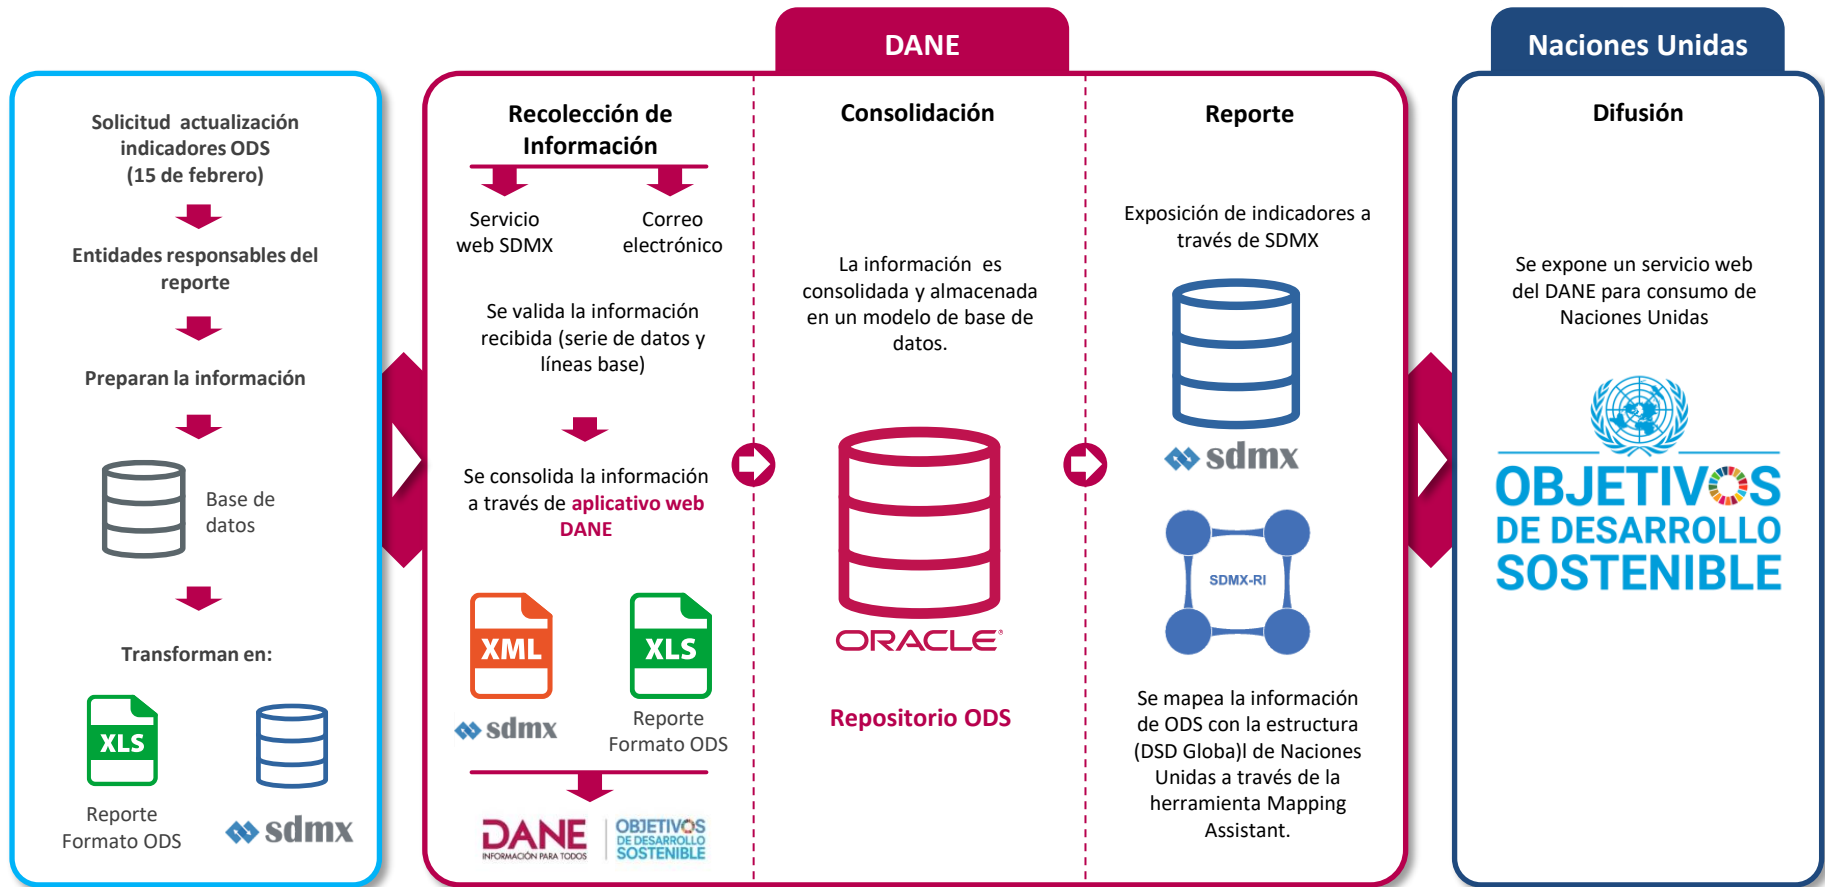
Solicitud actualización indicadores ODS (15 de febrero)

Entidades responsables del reporte

Preparan la información

Base de datos

Transforman en:

XLS

Reporte Formato ODS

sdmx

DANE

Recolección de Información

Servicio web SDMX

Correo electrónico

Se valida la información recibida (serie de datos y líneas base)

Se consolida la información a través de aplicativo web DANE

XML

sdmx

XLS

Reporte Formato ODS

DANE INFORMACIÓN PARA TODOS

OBJETIVOS DE DESARROLLO SOSTENIBLE

Consolidación

La información es consolidada y almacenada en un modelo de base de datos.

ORACLE

Repositorio ODS

Reporte

Exposición de indicadores a través de SDMX

sdmx

SDMX-RI

Se mapea la información de ODS con la estructura (DSD Globa)l de Naciones Unidas a través de la herramienta Mapping Assistant.

Naciones Unidas

Difusión

Se expone un servicio web del DANE para consumo de Naciones Unidas

OBJETIVOS DE DESARROLLO SOSTENIBLE